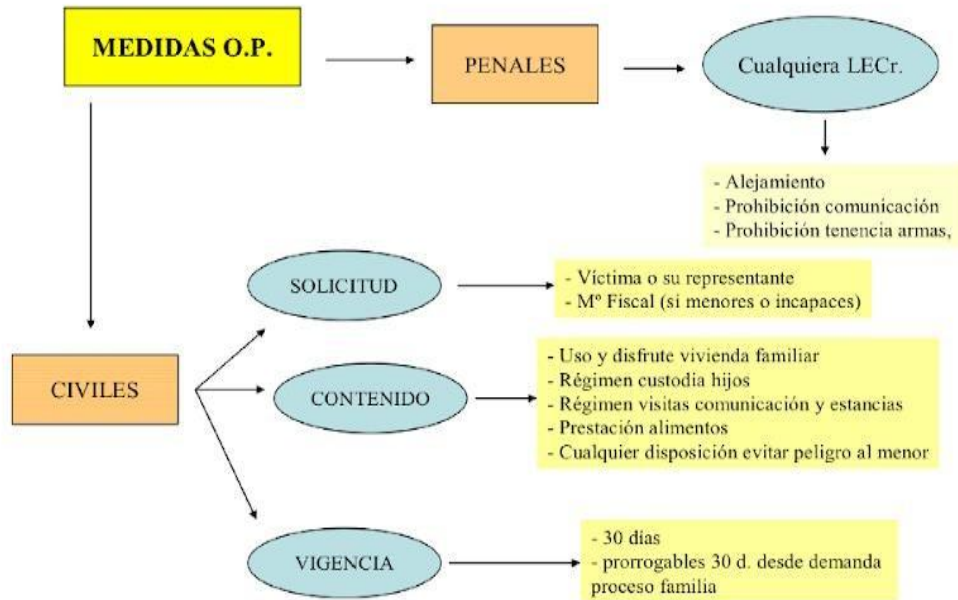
MEDIDAS O.P.

PENALES

Cualquiera LECr.

- Alejamiento
- Prohibición comunicación
- Prohibición tenencia armas,

CIVILES

SOLICITUD

- Víctima o su representante
- Mº Fiscal (si menores o incapaces)

CONTENIDO

- Uso y disfrute vivienda familiar
- Régimen custodia hijos
- Régimen visitas comunicación y estancias
- Prestación alimentos
- Cualquier disposición evitar peligro al menor

VIGENCIA

- 30 días
- prorrogables 30 d. desde demanda proceso familia